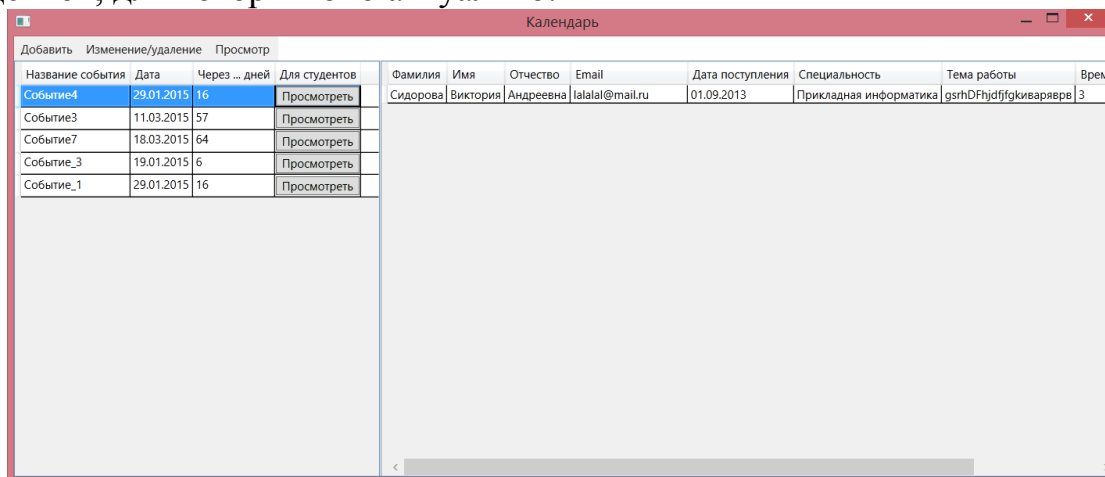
Календарь

Добавить Изменение/удаление Просмотр

| Название события | Дата | Через ... дней | Для студентов |
|---|---|---|---|
| Событие4 | 29.01.2015 | 16 | Просмотреть |
| Событие3 | 11.03.2015 | 57 | Просмотреть |
| Событие7 | 18.03.2015 | 64 | Просмотреть |
| Событие_3 | 19.01.2015 | 6 | Просмотреть |
| Событие_1 | 29.01.2015 | 16 | Просмотреть |

| Фамилия | Имя | Отчество | Email | Дата поступления | Специальность | Тема работы | Врем |
|---|---|---|---|---|---|---|---|
| Сидорова | Виктория | Андреевна | lalalal@mail.ru | 01.09.2013 | Прикладная информатика | gsrhDFhjdfjfgkиварявpв | 3 |